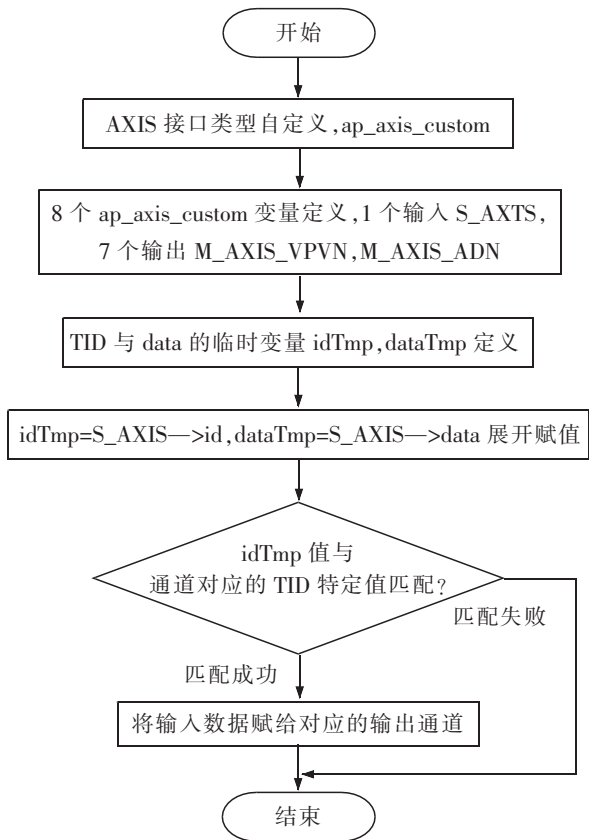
开始

AXIS 接口类型自定义,ap_axis_custom

8 个 ap_axis_custom 变量定义,1 个输入 S_AXTS,7 个输出 M_AXIS_VPVN,M_AXIS_ADN

TID 与 data 的临时变量 idTmp,dataTmp 定义

idTmp=S_AXIS—>id,dataTmp=S_AXIS—>data 展开赋值

idTmp 值与通道对应的 TID 特定值匹配?

匹配失败

匹配成功

将输入数据赋给对应的输出通道

结束